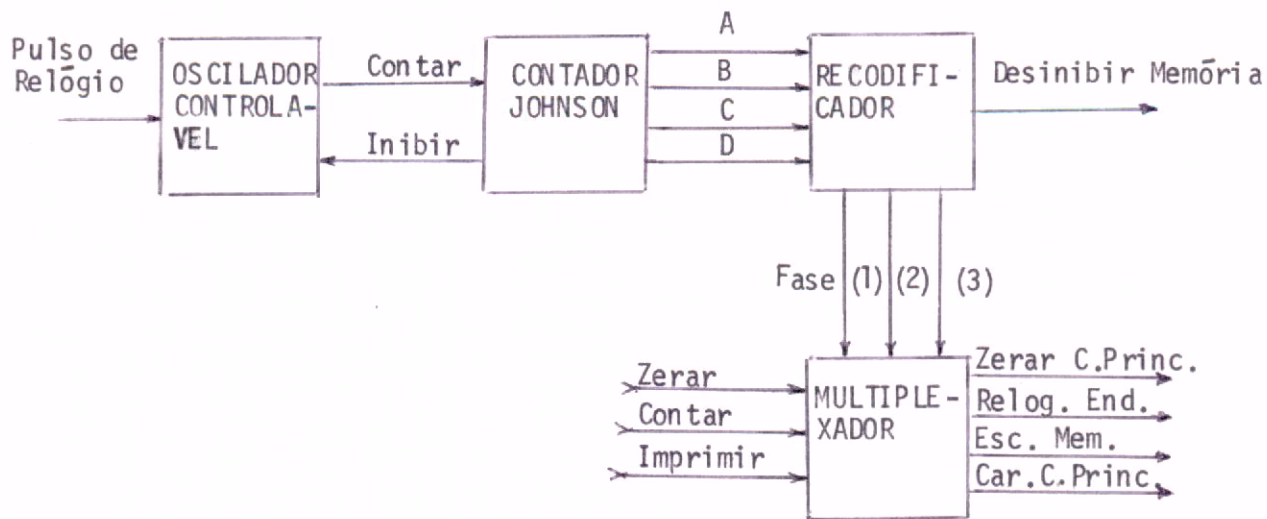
Pulso de Relógio

OSCILADOR CONTROLAVEL

Contar

Inibir

CONTADOR JOHNSON

A

B

C

D

RECODIFICADOR

Desinibir Memória

Fase (1) (2) (3)

Zerar

Contar

Imprimir

MULTIPLEXADOR

Zerar C.Princ.

Relog. End.

Esc. Mem.

Car.C.Princ.